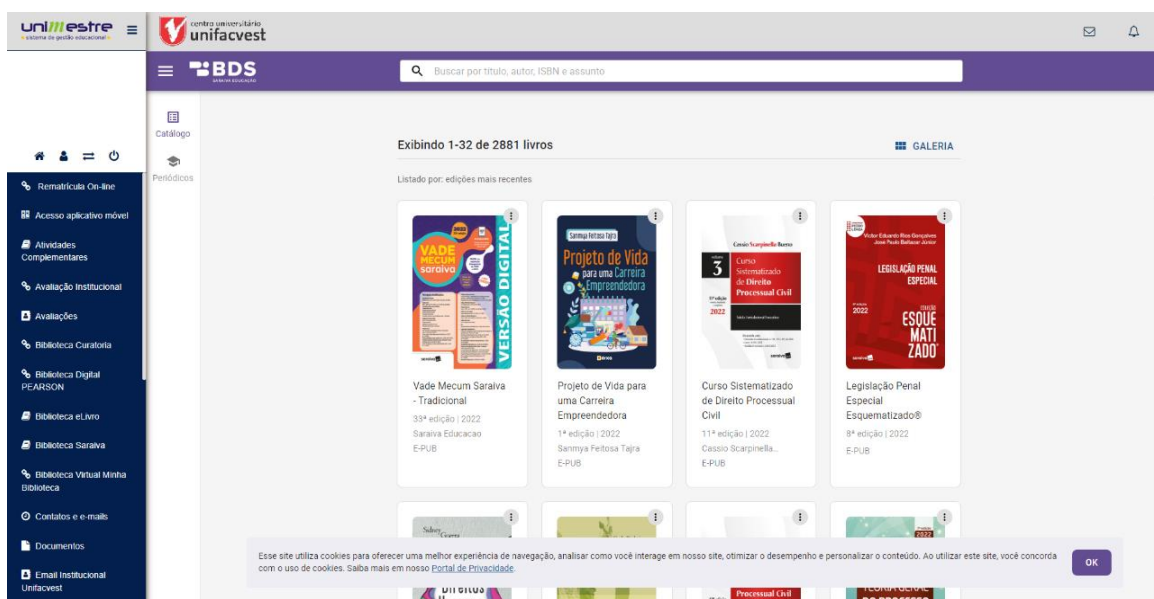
unimestre
sistema de gestão educacional

centro universitário
unifacvest

BDS
SARAIVA EDUCAÇÃO

Buscar por título, autor, ISBN e assunto

Catálogo

Periódicos

Rematrícula On-line

Acesso aplicativo móvel

Atividades Complementares

Avaliação Institucional

Avaliações

Biblioteca Curatoria

Biblioteca Digital PEARSON

Biblioteca eLivro

Biblioteca Saraiva

Biblioteca Virtual Minha Biblioteca

Contatos e e-mails

Documentos

Email Institucional Unifacvest

Exibindo 1-32 de 2881 livros

GALERIA

Listado por: edições mais recentes

VADE MECUM saraiva
VERSÃO DIGITAL

Vade Mecum Saraiva - Tradicional
33ª edição | 2022
Saraiva Educacao
E-PUB

Sanmya Feitosa Tajra
Projeto de Vida para uma Carreira Empreendedora

Projeto de Vida para uma Carreira Empreendedora
1ª edição | 2022
Sanmya Feitosa Tajra
E-PUB

Cassio Scarpinella Bueno
3
Curso Sistematizado de Direito Processual Civil
2022

Curso Sistematizado de Direito Processual Civil
11ª edição | 2022
Cassio Scarpinella...
E-PUB

Victor Eduardo Rios Gonçalves
José Paulo Baltazar Junior
LEGISLAÇÃO PENAL ESPECIAL
2022
ESQUEMATIZADO

Legislação Penal Especial Esquematizado®
8ª edição | 2022
E-PUB

Esse site utiliza cookies para oferecer uma melhor experiência de navegação, analisar como você interage em nosso site, otimizar o desempenho e personalizar o conteúdo. Ao utilizar este site, você concorda com o uso de cookies. Saiba mais em nosso Portal de Privacidade.

OK

Processual Civil

2022